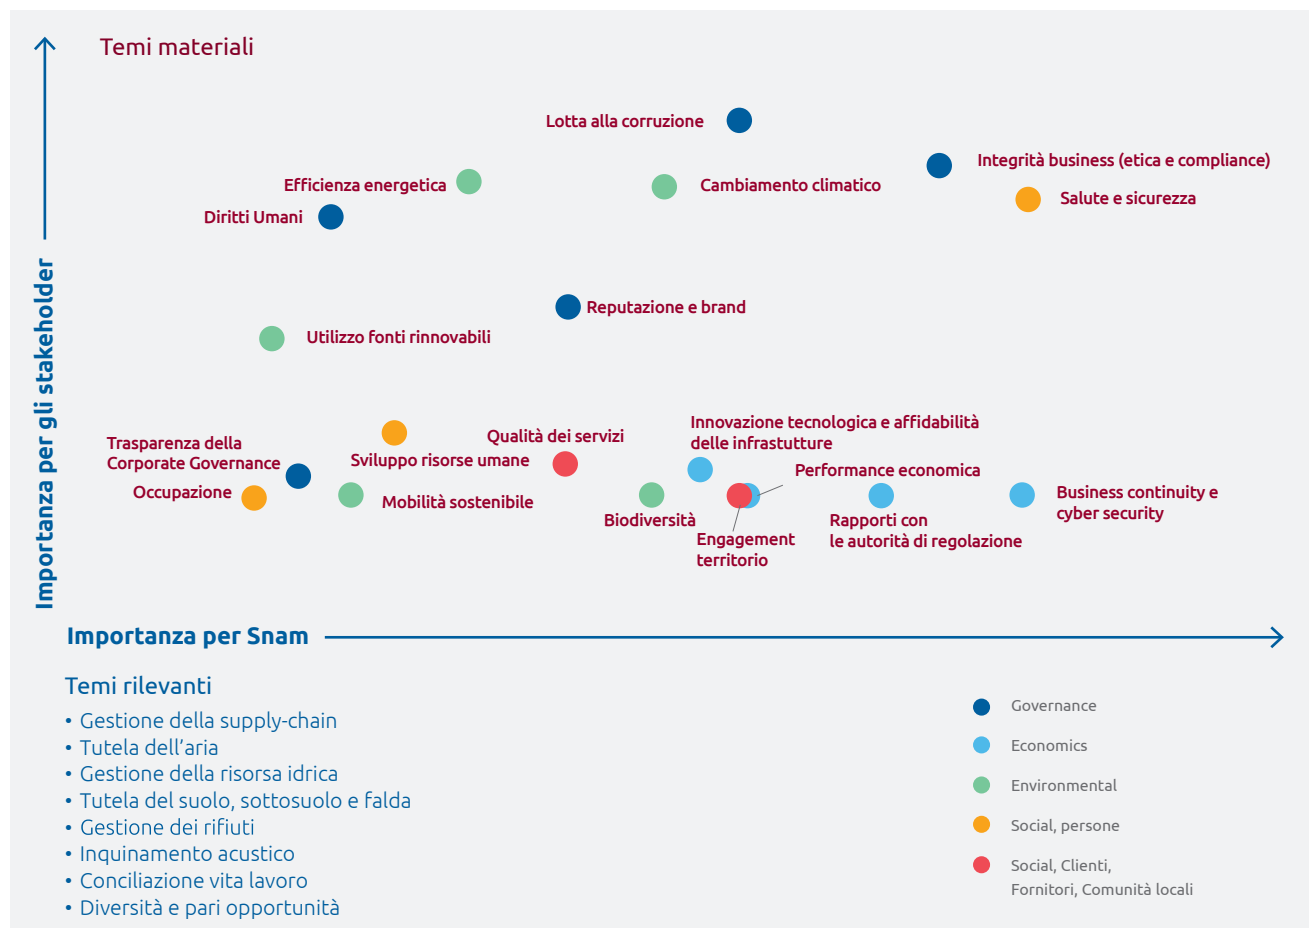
Temi materiali

Lotta alla corruzione

Integrità business (etica e compliance)

Efficienza energetica

Cambiamento climatico

Salute e sicurezza

Diritti Umani

Reputazione e brand

Utilizzo fonti rinnovabili

Innovazione tecnologica e affidabilità delle infrastutture

Trasparenza della Corporate Governance

Qualità dei servizi

Sviluppo risorse umane

Performance economica

Occupazione

Mobilità sostenibile

Biodiversità

Business continuity e cyber security

Rapporti con le autorità di regolazione

Engagement territorio

Importanza per gli stakeholder

Importanza per Snam

Temi rilevanti
• Gestione della supply-chain
• Tutela dell'aria
• Gestione della risorsa idrica
• Tutela del suolo, sottosuolo e falda
• Gestione dei rifiuti
• Inquinamento acustico
• Conciliazione vita lavoro
• Diversità e pari opportunità

Governance
Economics
Environmental
Social, persone
Social, Clienti, Fornitori, Comunità locali